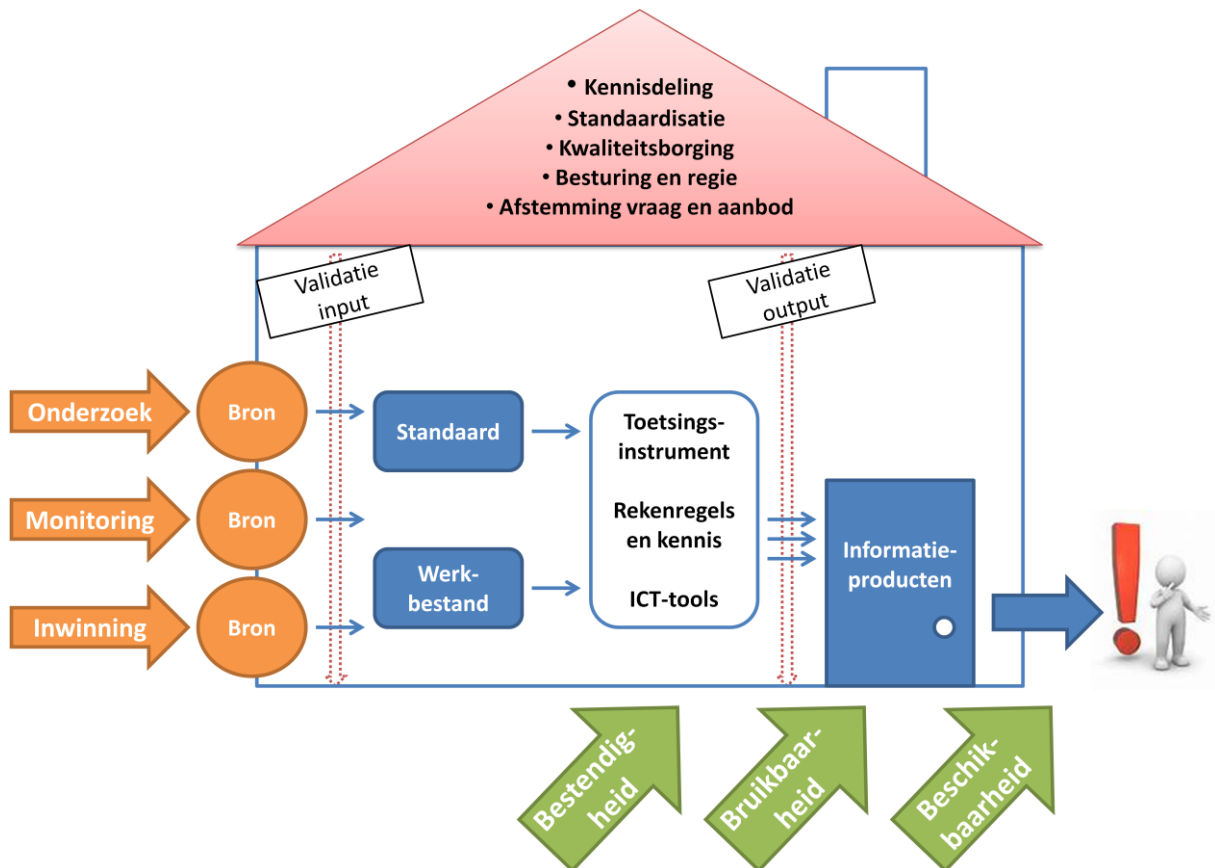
• Kennisdeling
• Standaardisatie
• Kwaliteitsborging
• Besturing en regie
• Afstemming vraag en aanbod

Validatie input

Validatie output

Onderzoek

Monitoring

Inwinning

Bron

Bron

Bron

Standaard

Werkbestand

Toetsingsinstrument

Rekenregels en kennis

ICT-tools

Informatieproducten

Bestendigheid

Bruikbaarheid

Beschikbaarheid